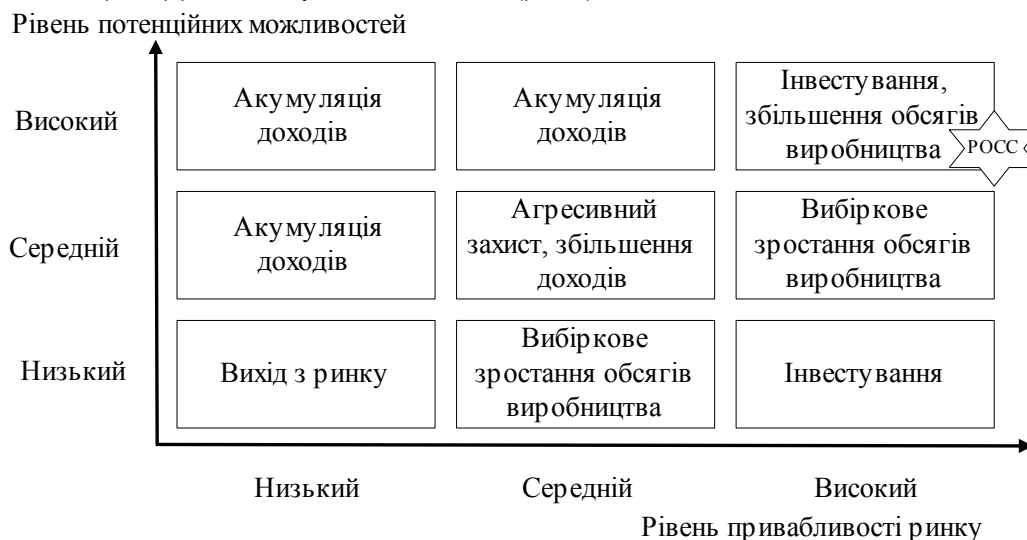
Рівень потенційних можливостей

Високий

Середній

Низький

| Акумуляція доходів | Акумуляція доходів | Інвестування, збільшення обсягів виробництва |
|---|---|---|
| Акумуляція доходів | Агресивний захист, збільшення доходів | Вибіркове зростання обсягів виробництва |
| Вихід з ринку | Вибіркове зростання обсягів виробництва | Інвестування |

РОСС

Низький Середній Високий

Рівень привабливості ринку